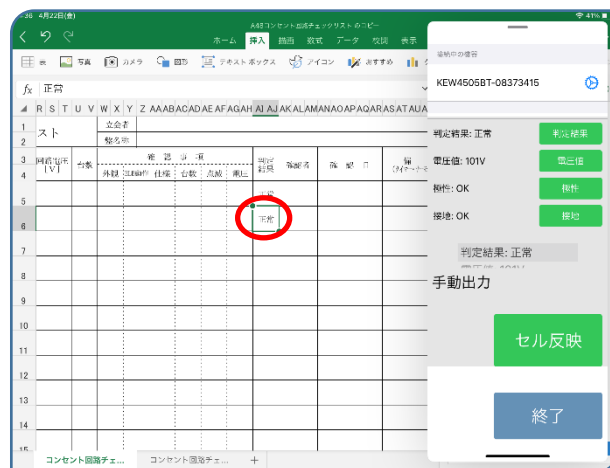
:36 4月22日(水)
A4Bコンセント回路チェックリスト のコピー
41%
ホーム 挿入 描画 数式 データ 校閲 表示
表 写真 カメラ 図形 テキスト ボックス アイコン おすすめ
$f_x$ 正常
R S T U V W X Y Z AA AB AC AD AE AF AG AH AI AJ AK AL AM AN AO AP AQ AR AS AT AU A
スト
立会者
検査者
回路電圧 [V] 台数 確認事項 外観 機器の 仕様 台数 点滅 漏止
判定結果 確認者 確認日 備
正常
不良
接続中の機器
KEW4505BT-08373415
判定結果: 正常 判定結果
電圧値: 101V 電圧値
極性: OK 極性
接地: OK 接地
判定結果: 正常
手動出力
セル反映
終了
コンセント回路チェ... コンセント回路チェ... +